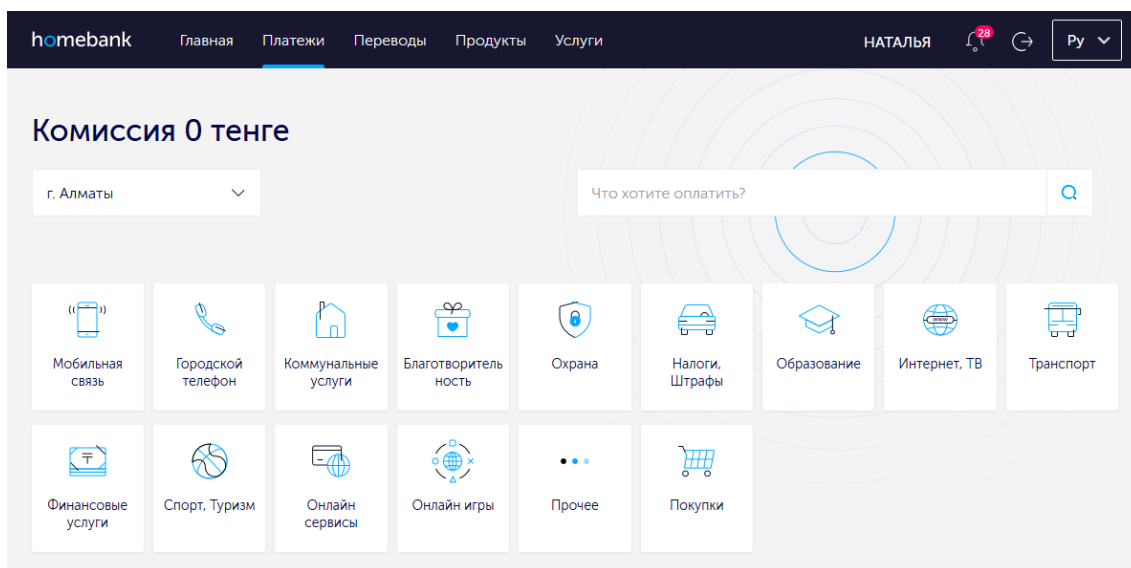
homebank Главная Платежи Переводы Продукты Услуги НАТАЛЬЯ 28 Ру

Комиссия 0 тенге

г. Алматы

Что хотите оплатить?

Мобильная связь

Городской телефон

Коммунальные услуги

Благотворитель ность

Охрана

Налоги, Штрафы

Образование

www

Интернет, ТВ

Транспорт

₸

Финансовые услуги

Спорт, Туризм

Онлайн сервисы

Онлайн игры

Прочее

Покупки